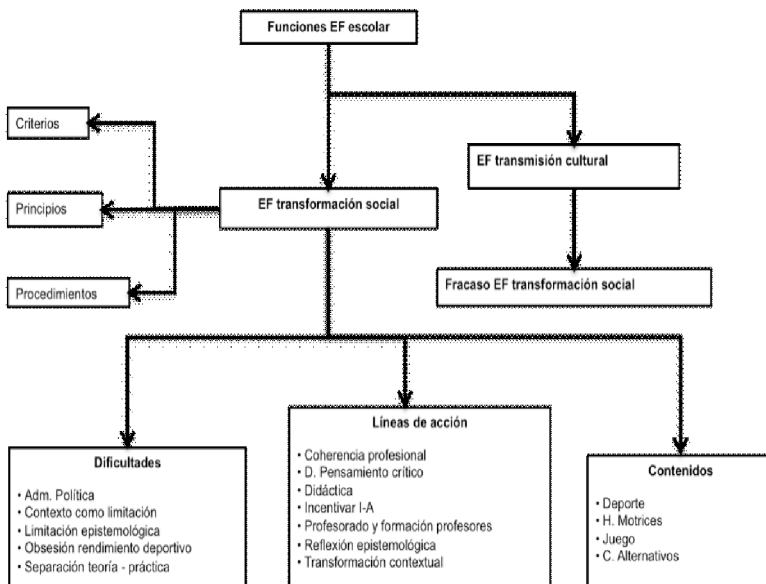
Funciones EF escolar

Criterios

Principios

Procedimientos

EF transformación social

EF transmisión cultural

Fracaso EF transformación social

Dificultades
- Adm. Política
- Contexto como limitación
- Limitación epistemológica
- Obsesión rendimiento deportivo
- Separación teoría - práctica

Líneas de acción
- Coherencia profesional
- D. Pensamiento crítico
- Didáctica
- Incentivar I-A
- Profesorado y formación profesores
- Reflexión epistemológica
- Transformación contextual

Contenidos
- Deporte
- H. Motrices
- Juego
- C. Alternativos